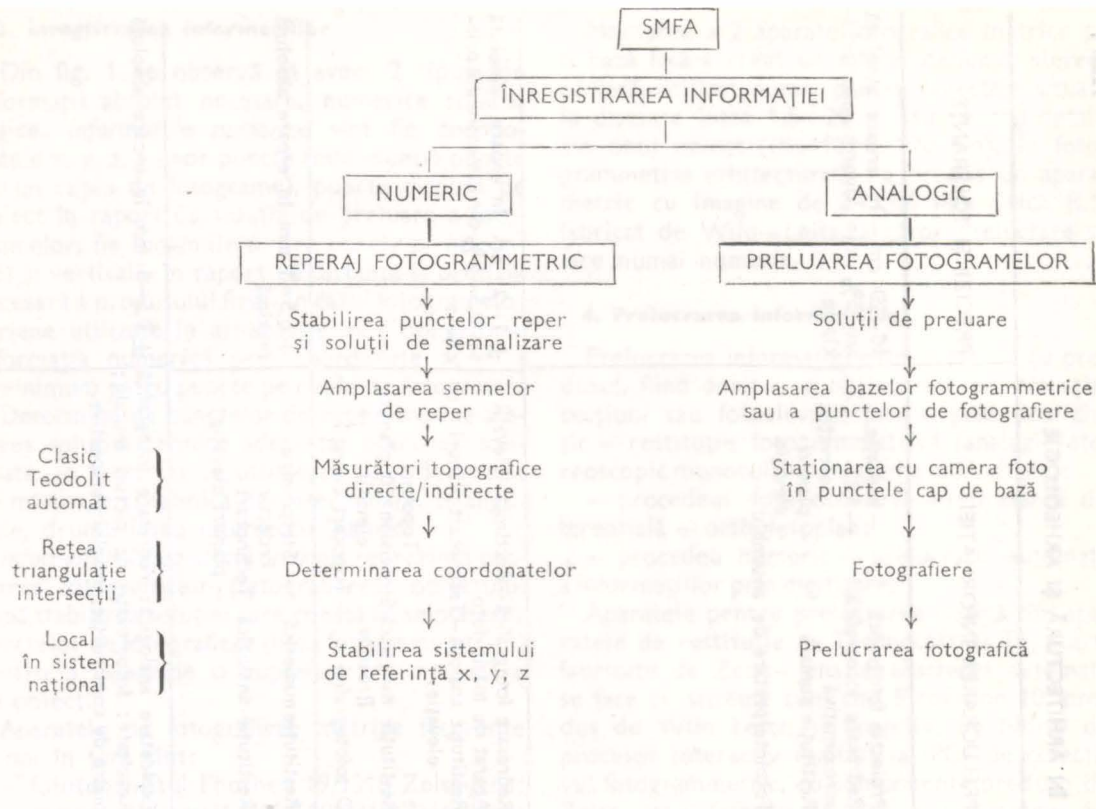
SMFA

ÎNREGISTRAREA INFORMAȚIEI

NUMERIC

ANALOGIC

REPERAJ FOTOGRAMMETRIC

PRELUAREA FOTOGRAMELOR

Stabilirea punctelor reper și soluții de semnalizare

Amplasarea semnelor de reper

Clasic Teodolit automat

Măsurători topografice directe/indirecte

Rețea triangulație intersecții

Determinarea coordonatelor

Local în sistem național

Stabilirea sistemului de referință x, y, z

Soluții de preluare

Amplasarea bazelor fotogrammetrice sau a punctelor de fotografiere

Staționarea cu camera foto în punctele cap de bază

Fotografiere

Prelucrarea fotografică